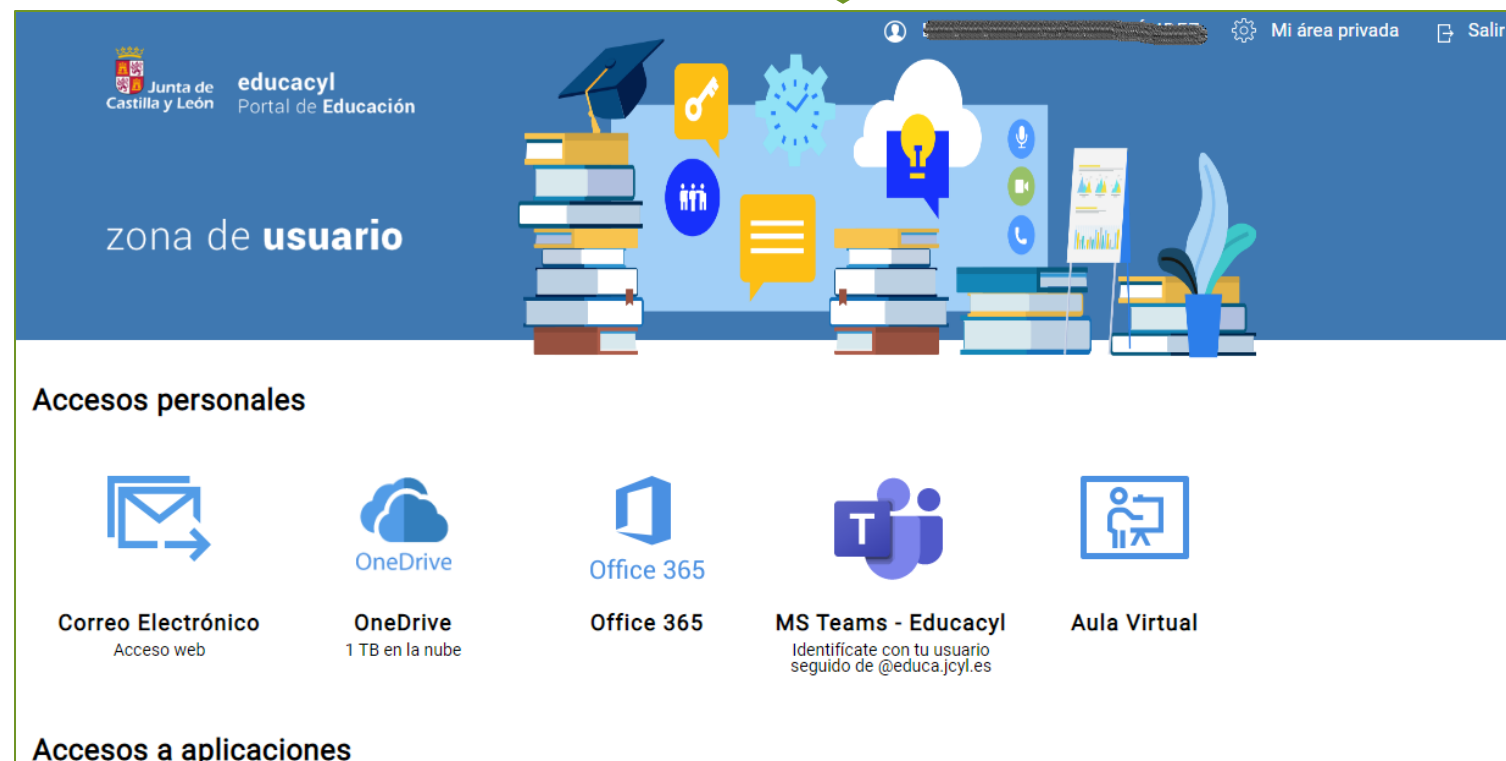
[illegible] Mi área privada Salir

Junta de Castilla y León

educacyl
Portal de Educación

zona de usuario

Accesos personales

OneDrive

Office 365

T

Correo Electrónico
Acceso web

OneDrive
1 TB en la nube

Office 365

MS Teams - Educacyl
Identifícate con tu usuario seguido de @educa.jcyl.es

Aula Virtual

Accesos a aplicaciones